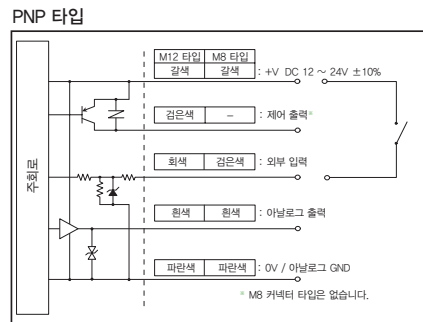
PNP 타입

주회로

M12 타입 | M8 타입
갈색 | 갈색 : +V DC 12 ~ 24V ±10%

검은색 | – : 제어 출력*

회색 | 검은색 : 외부 입력

흰색 | 흰색 : 아날로그 출력

파란색 | 파란색 : 0V / 아날로그 GND

* M8 커넥터 타입은 없습니다.